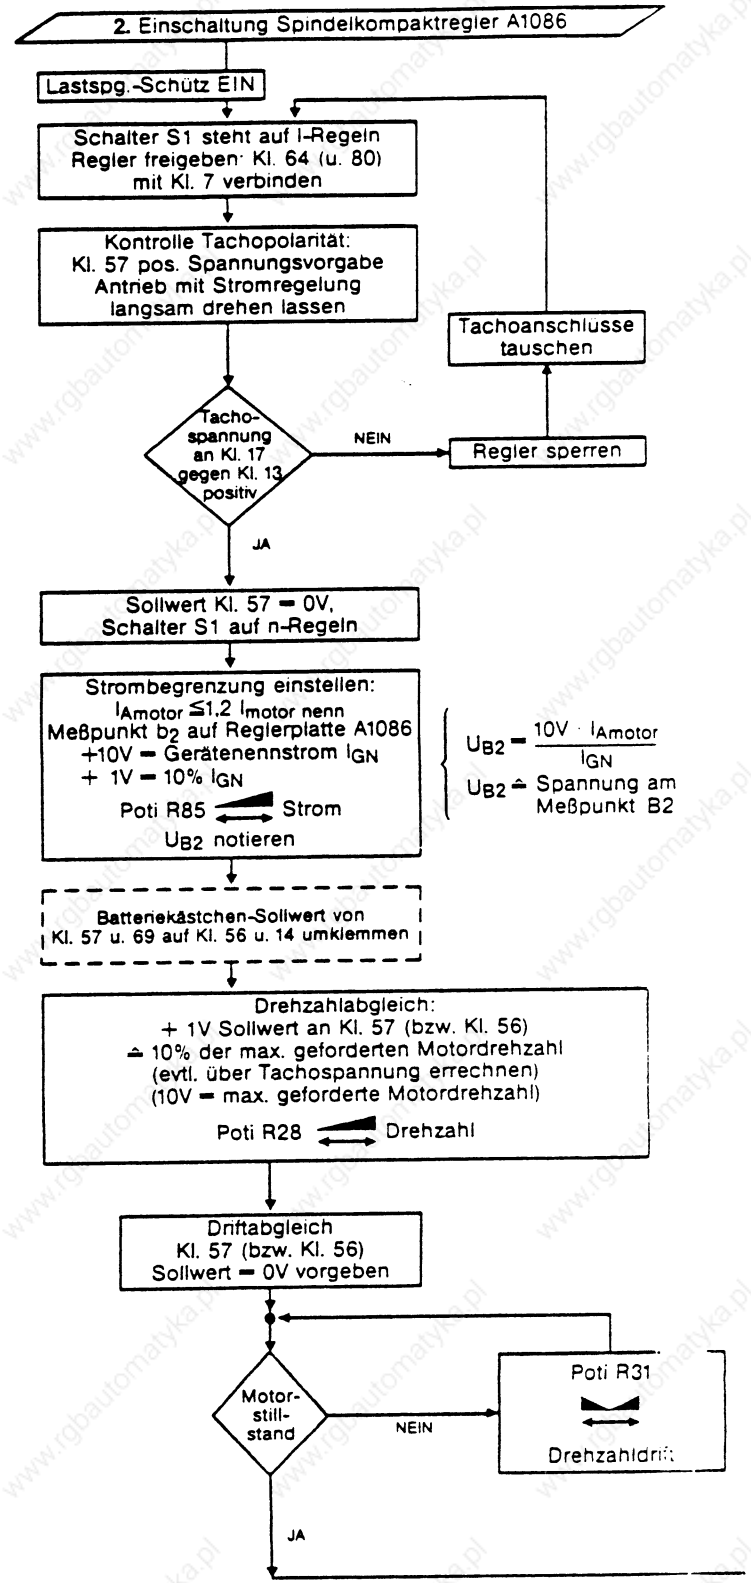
2. Einschaltung Spindelkompaktregler A1086

Lastspg.-Schütz EIN

Schalter S1 steht auf I-Regeln
Regler freigeben: Kl. 64 (u. 80) mit Kl. 7 verbinden

Kontrolle Tachopolarität:
Kl. 57 pos. Spannungsvorgabe
Antrieb mit Stromregelung langsam drehen lassen

Tachoanschlüsse tauschen

Tacho-spannung an Kl. 17 gegen Kl. 13 positiv

NEIN

Regler sperren

JA

Sollwert Kl. 57 = 0V,
Schalter S1 auf n-Regeln

Strombegrenzung einstellen:
$I_{Amotor} \leq 1.2\ I_{motor\ nenn}$
Meßpunkt $b_2$ auf Reglerplatte A1086
+10V = Gerätenennstrom $I_{GN}$
+ 1V = 10% $I_{GN}$
Poti R85 Strom
$U_{B2}$ notieren

$U_{B2} = \frac{10V \cdot I_{Amotor}}{I_{GN}}$
$U_{B2}$ ≙ Spannung am Meßpunkt B2

Batteriekästchen-Sollwert von Kl. 57 u. 69 auf Kl. 56 u. 14 umklemmen

Drehzahlabgleich:
+ 1V Sollwert an Kl. 57 (bzw. Kl. 56)
≙ 10% der max. geforderten Motordrehzahl
(evtl. über Tachospannung errechnen)
(10V = max. geforderte Motordrehzahl)
Poti R28 Drehzahl

Driftabgleich
Kl. 57 (bzw. Kl. 56)
Sollwert = 0V vorgeben

Motor-still-stand

NEIN

Poti R31
Drehzahldrift

JA